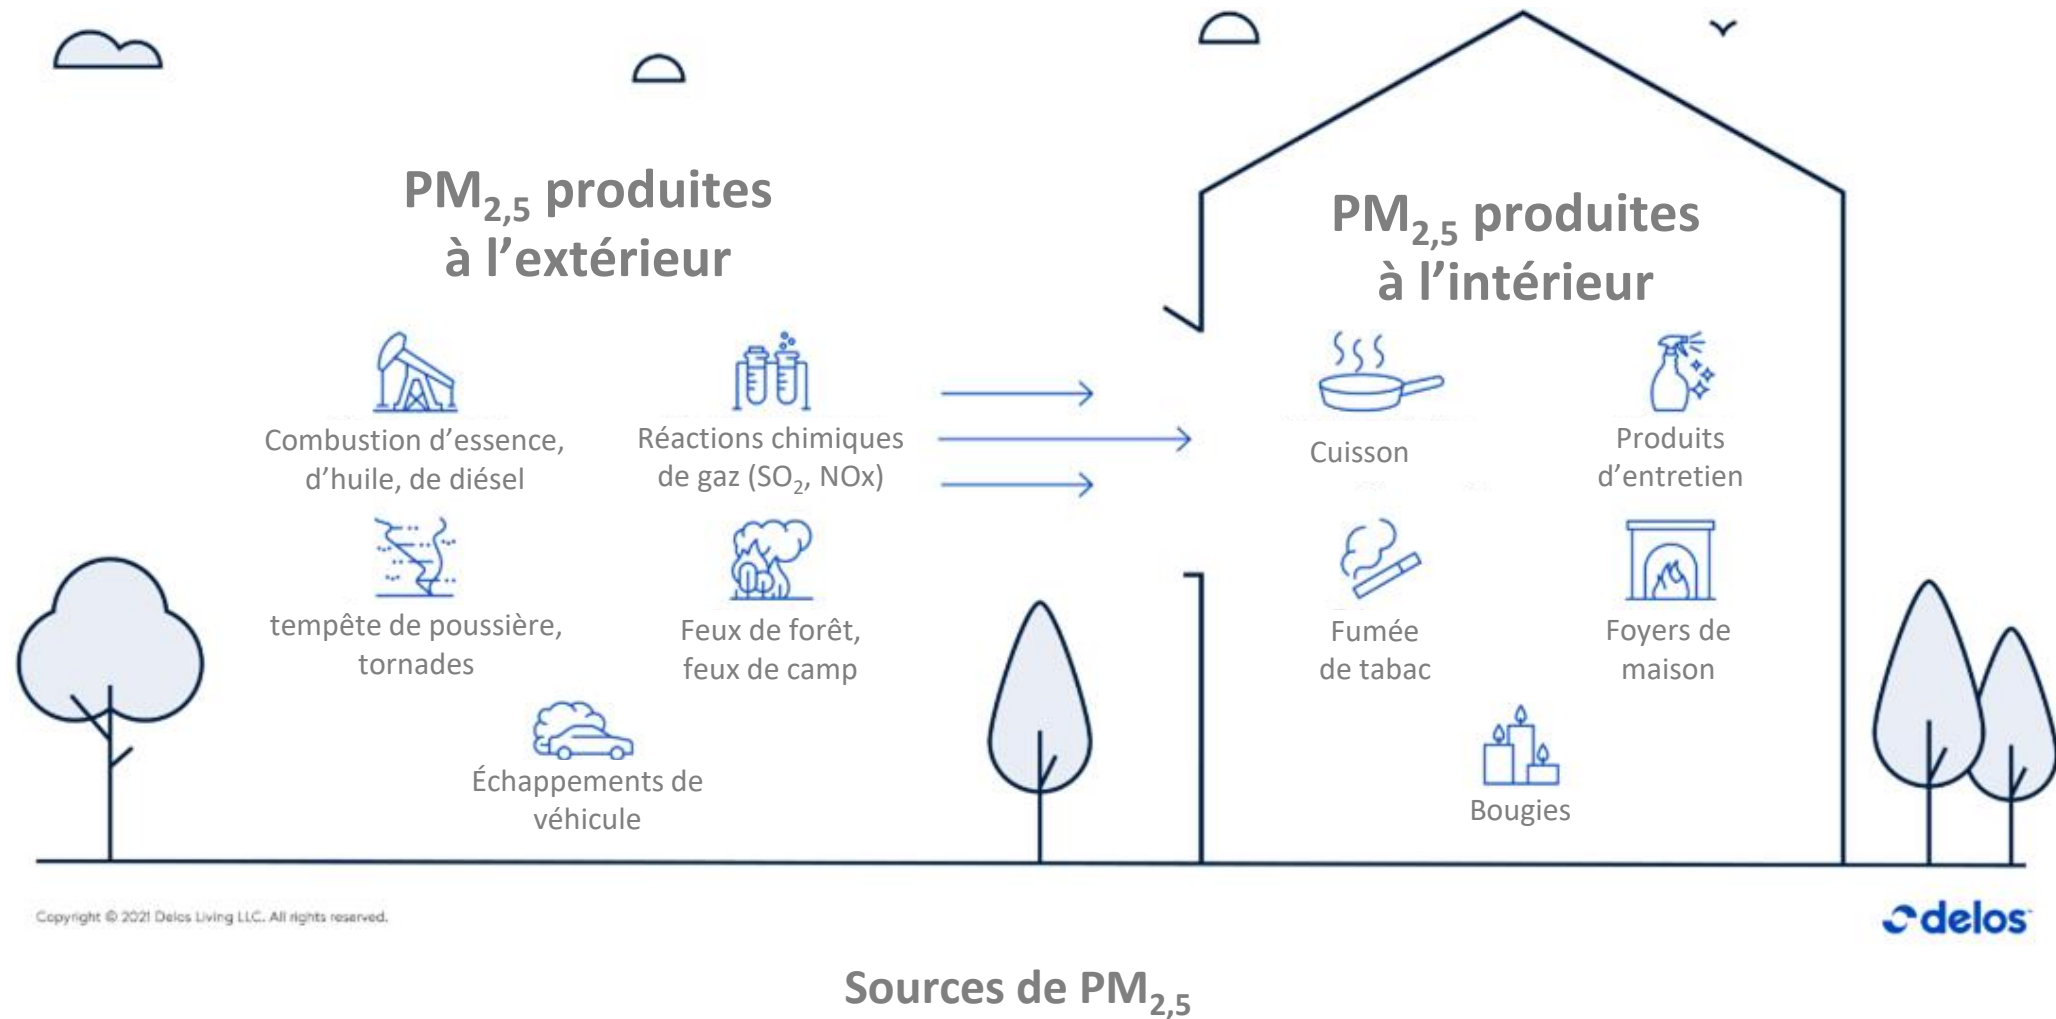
$PM_{2,5}$ produites à l'extérieur

Combustion d'essence, d'huile, de diésel

Réactions chimiques de gaz ($SO_2$, NOx)

tempête de poussière, tornades

Feux de forêt, feux de camp

Échappements de véhicule

$PM_{2,5}$ produites à l'intérieur

Cuisson

Produits d'entretien

Fumée de tabac

Foyers de maison

Bougies

Copyright © 2021 Delos Living LLC. All rights reserved.

delos

Sources de $PM_{2,5}$